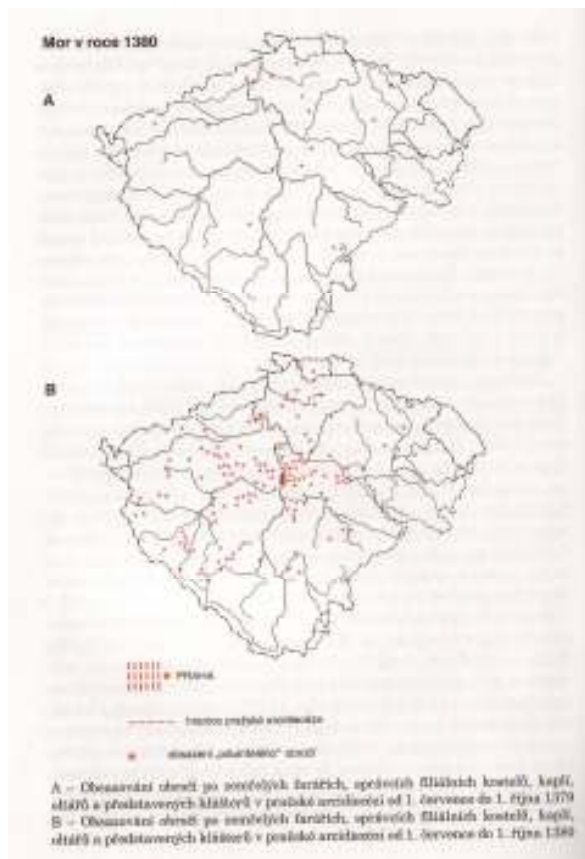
Mor v roce 1380

A

B

Praha

hranice pražské arcidiecéze

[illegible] „zakladatelského" úmrtí

A – Obsazování oltářů po zemřelých farářích, správcích filiálních kostelů, kaplí, oltářů a představených klášterů v pražské arcidiecézi od 1. července do 1. října 1379
B – Obsazování oltářů po zemřelých farářích, správcích filiálních kostelů, kaplí, oltářů a představených klášterů v pražské arcidiecézi od 1. července do 1. října 1380